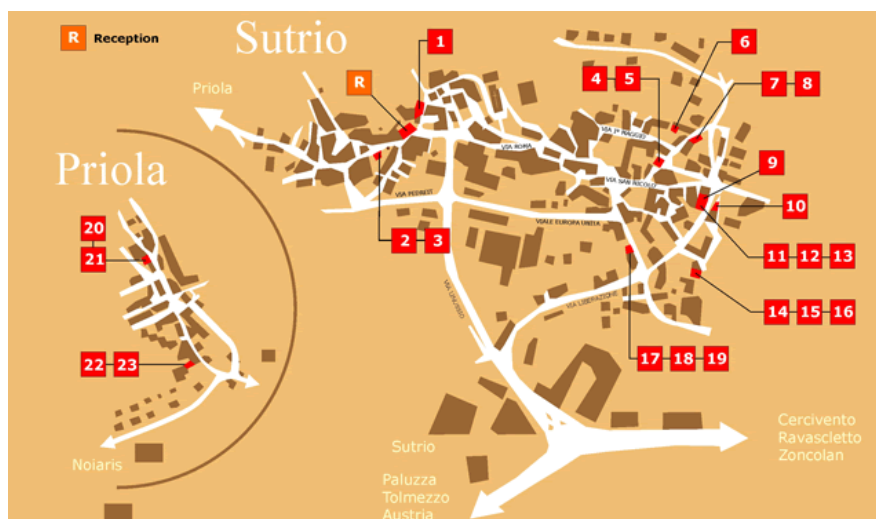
R Reception

Sutrio

Priola

Priola

1

R

4 5

6

7 8

9

10

11 12 13

14 15 16

17 18 19

2 3

20

21

22 23

VIA ROMA

VIA 1° MAGGIO

VIA SAN NICOLÒ

VIA PEDRESI

VIALE EUROPA UNITA

VIA LIBERAZIONE

VIA LINCUDO

Noiaris

Sutrio

Paluzza
Tolmezzo
Austria

Cercivento
Ravascletto
Zoncolan